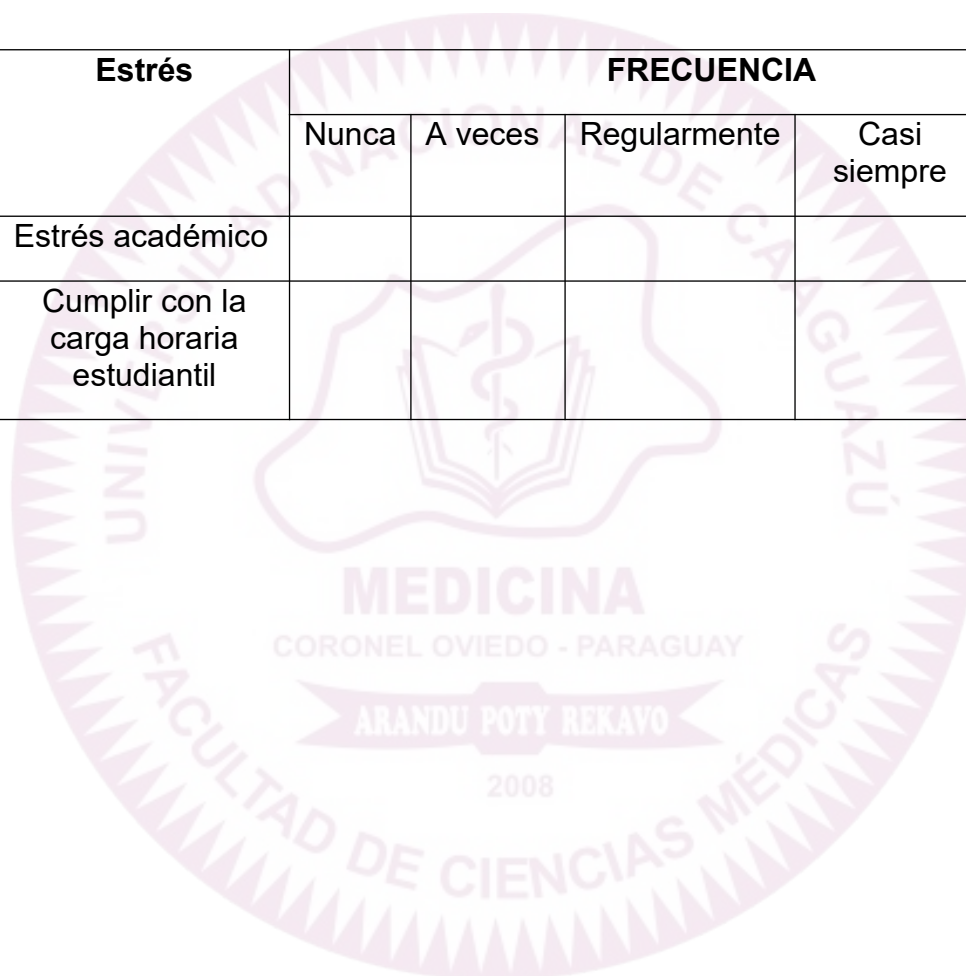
| Estrés | FRECUENCIA | | | |
|---|---|---|---|---|
| | Nunca | A veces | Regularmente | Casi siempre |
| Estrés académico | | | | |
| Cumplir con la carga horaria estudiantil | | | | |

UNIVERSIDAD NACIONAL DE CAAGUAZÚ
MEDICINA
CORONEL OVIEDO - PARAGUAY
ARANDU POTY REKAVO
2008
FACULTAD DE CIENCIAS MÉDICAS